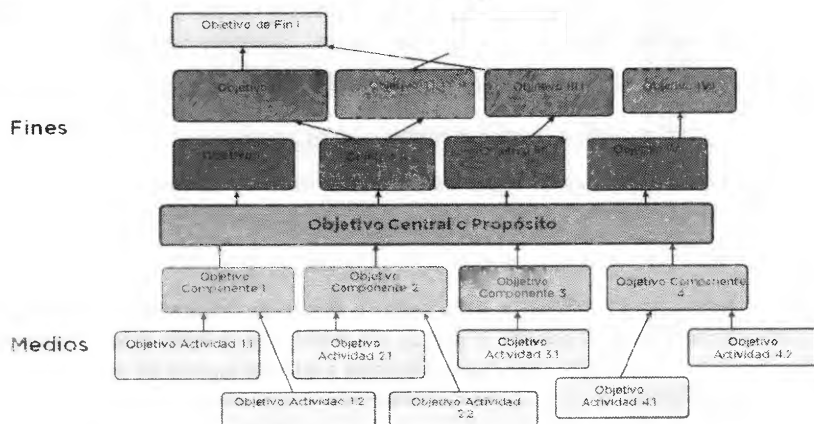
Objetivo de Fin I

Objetivo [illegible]

Objetivo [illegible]

Objetivo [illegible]

Objetivo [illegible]

Fines

Objetivo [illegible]

Objetivo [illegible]

Objetivo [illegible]

Objetivo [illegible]

Objetivo Central o Propósito

Objetivo Componente 1

Objetivo Componente 2

Objetivo Componente 3

Objetivo Componente 4

Medios

Objetivo Actividad 1.1

Objetivo Actividad 2.1

Objetivo Actividad 3.1

Objetivo Actividad 4.2

Objetivo Actividad 1.2

Objetivo Actividad 2.2

Objetivo Actividad 4.1